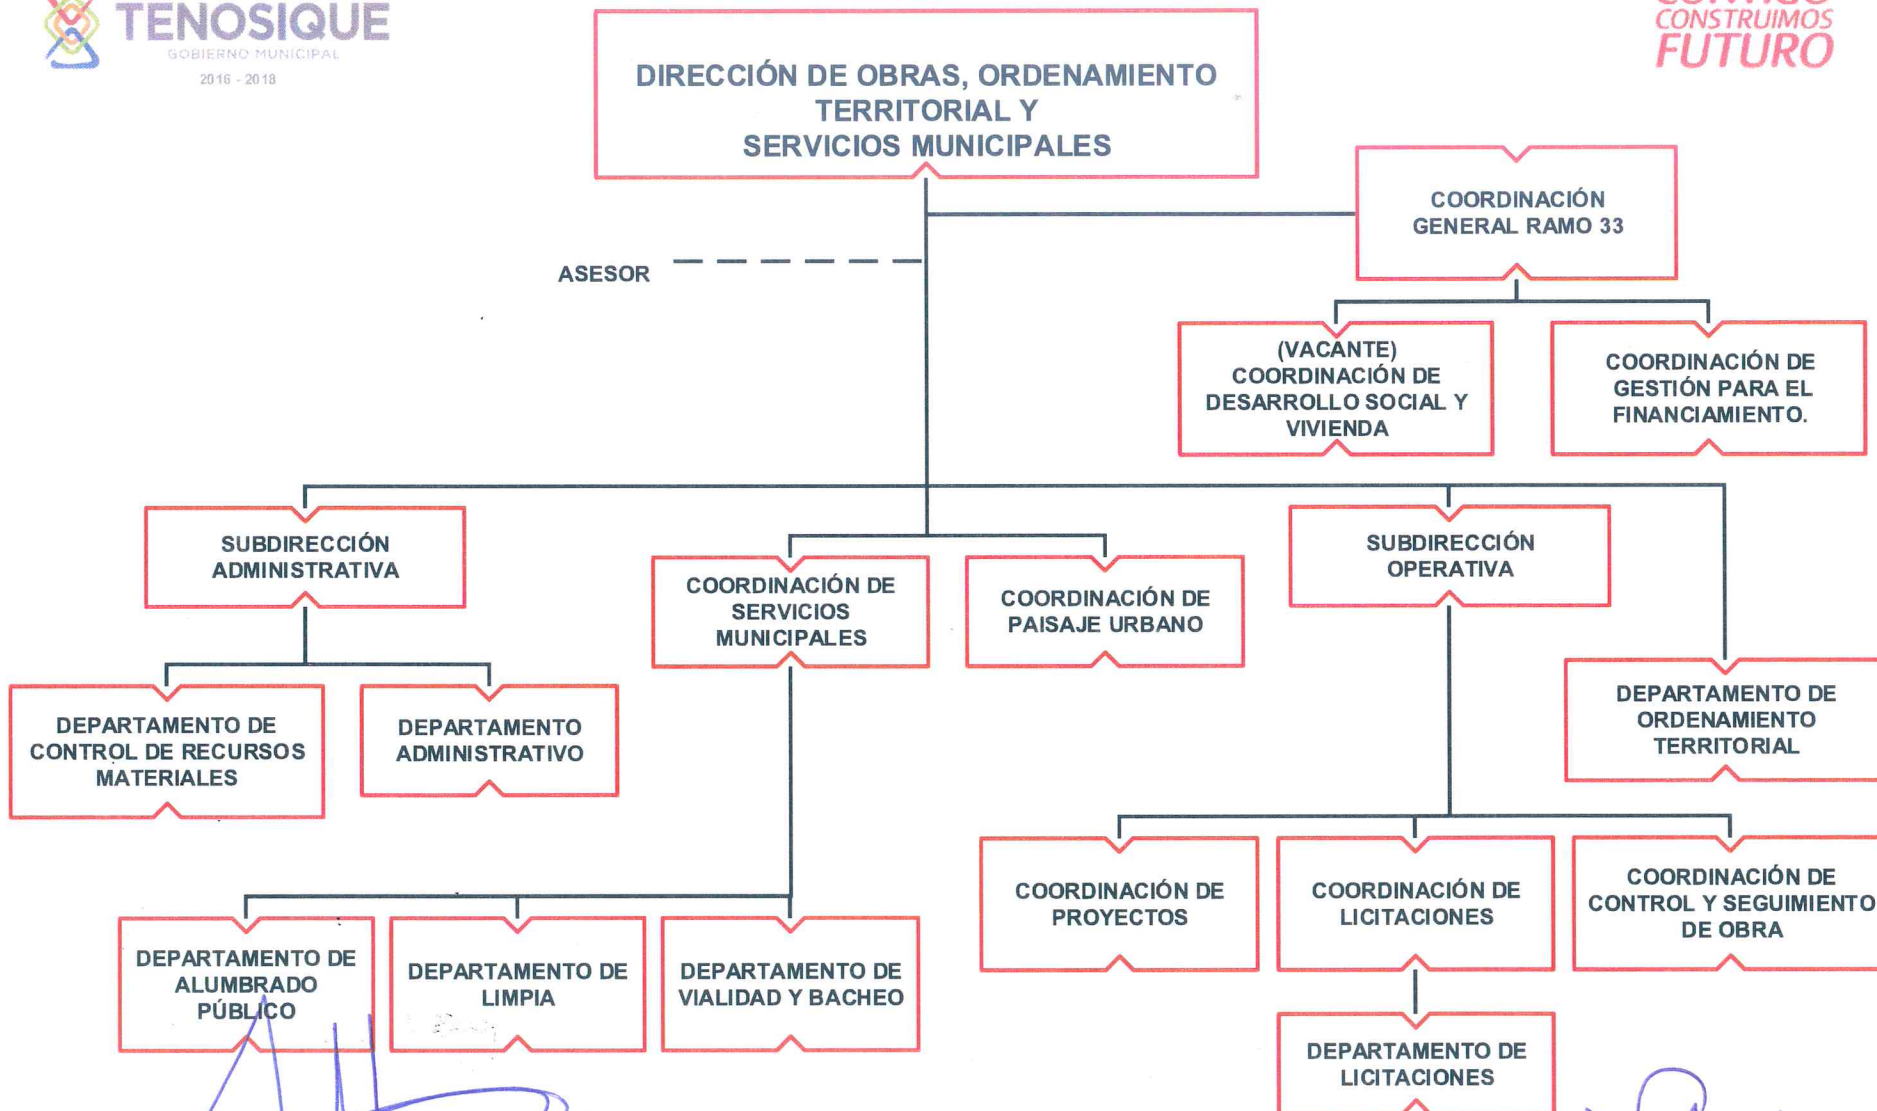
TENOSIQUE
GOBIERNO MUNICIPAL
2016 - 2018

CONSTRUIMOS
FUTURO

DIRECCIÓN DE OBRAS, ORDENAMIENTO TERRITORIAL Y SERVICIOS MUNICIPALES

COORDINACIÓN GENERAL RAMO 33

ASESOR

(VACANTE) COORDINACIÓN DE DESARROLLO SOCIAL Y VIVIENDA

COORDINACIÓN DE GESTIÓN PARA EL FINANCIAMIENTO.

SUBDIRECCIÓN ADMINISTRATIVA

COORDINACIÓN DE SERVICIOS MUNICIPALES

COORDINACIÓN DE PAISAJE URBANO

SUBDIRECCIÓN OPERATIVA

DEPARTAMENTO DE ORDENAMIENTO TERRITORIAL

DEPARTAMENTO DE CONTROL DE RECURSOS MATERIALES

DEPARTAMENTO ADMINISTRATIVO

COORDINACIÓN DE PROYECTOS

COORDINACIÓN DE LICITACIONES

COORDINACIÓN DE CONTROL Y SEGUIMIENTO DE OBRA

DEPARTAMENTO DE ALUMBRADO PÚBLICO

DEPARTAMENTO DE LIMPIA

DEPARTAMENTO DE VIALIDAD Y BACHEO

DEPARTAMENTO DE LICITACIONES